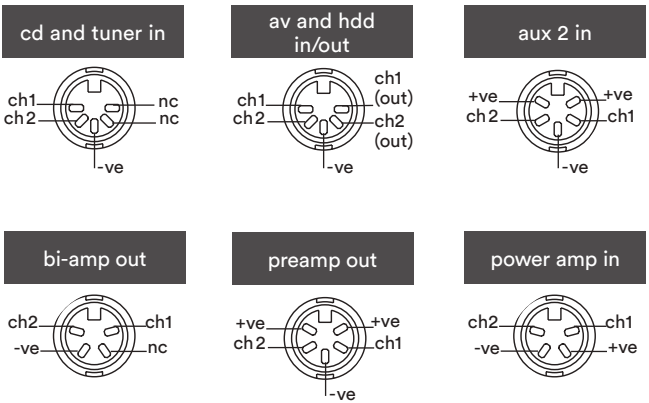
cd and tuner in

ch1
ch2
nc
nc
-ve

av and hdd in/out

ch1
ch2
ch1 (out)
ch2 (out)
-ve

aux 2 in

+ve
ch2
+ve
ch1
-ve

bi-amp out

ch2
-ve
ch1
nc

preamp out

+ve
ch2
+ve
ch1
-ve

power amp in

ch2
-ve
ch1
+ve